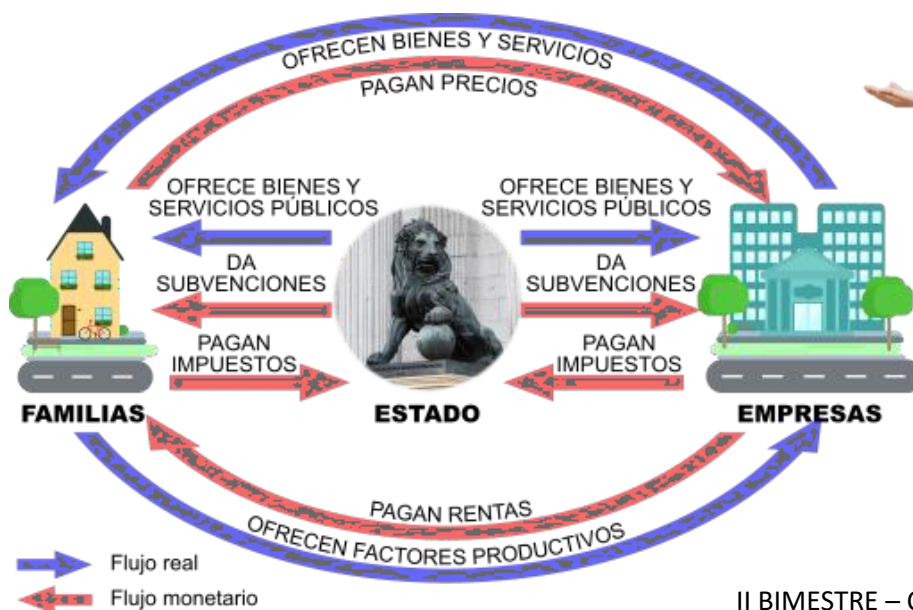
OFRECEN BIENES Y SERVICIOS
PAGAN PRECIOS

OFRECE BIENES Y SERVICIOS PÚBLICOS
DA SUBVENCIONES
PAGAN IMPUESTOS

OFRECE BIENES Y SERVICIOS PÚBLICOS
DA SUBVENCIONES
PAGAN IMPUESTOS

FAMILIAS
ESTADO
EMPRESAS

PAGAN RENTAS
OFRECEN FACTORES PRODUCTIVOS

Flujo real
Flujo monetario

II BIMESTRE – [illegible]